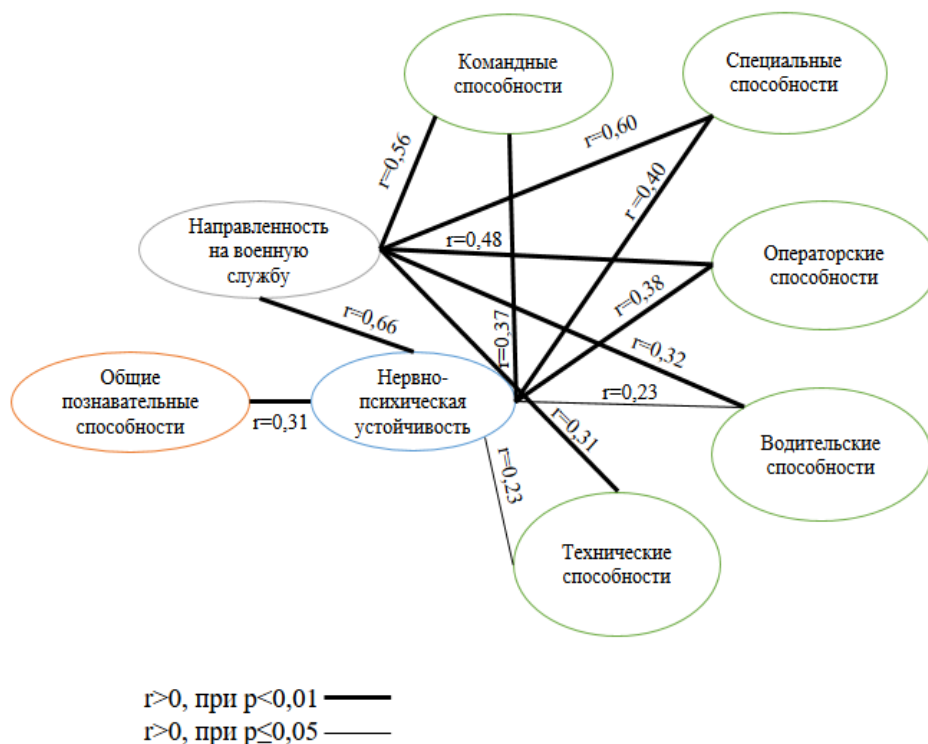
Командные способности

Специальные способности

r=0,56

r=0,60

r=0,40

Направленность на военную службу

r=0,48

Операторские способности

r=0,38

r=0,66

r=0,37

r=0,32

Общие познавательные способности

Нервно-психическая устойчивость

r=0,23

r=0,31

r=0,31

Водительские способности

r=0,23

Технические способности

r>0, при p<0,01

r>0, при p≤0,05